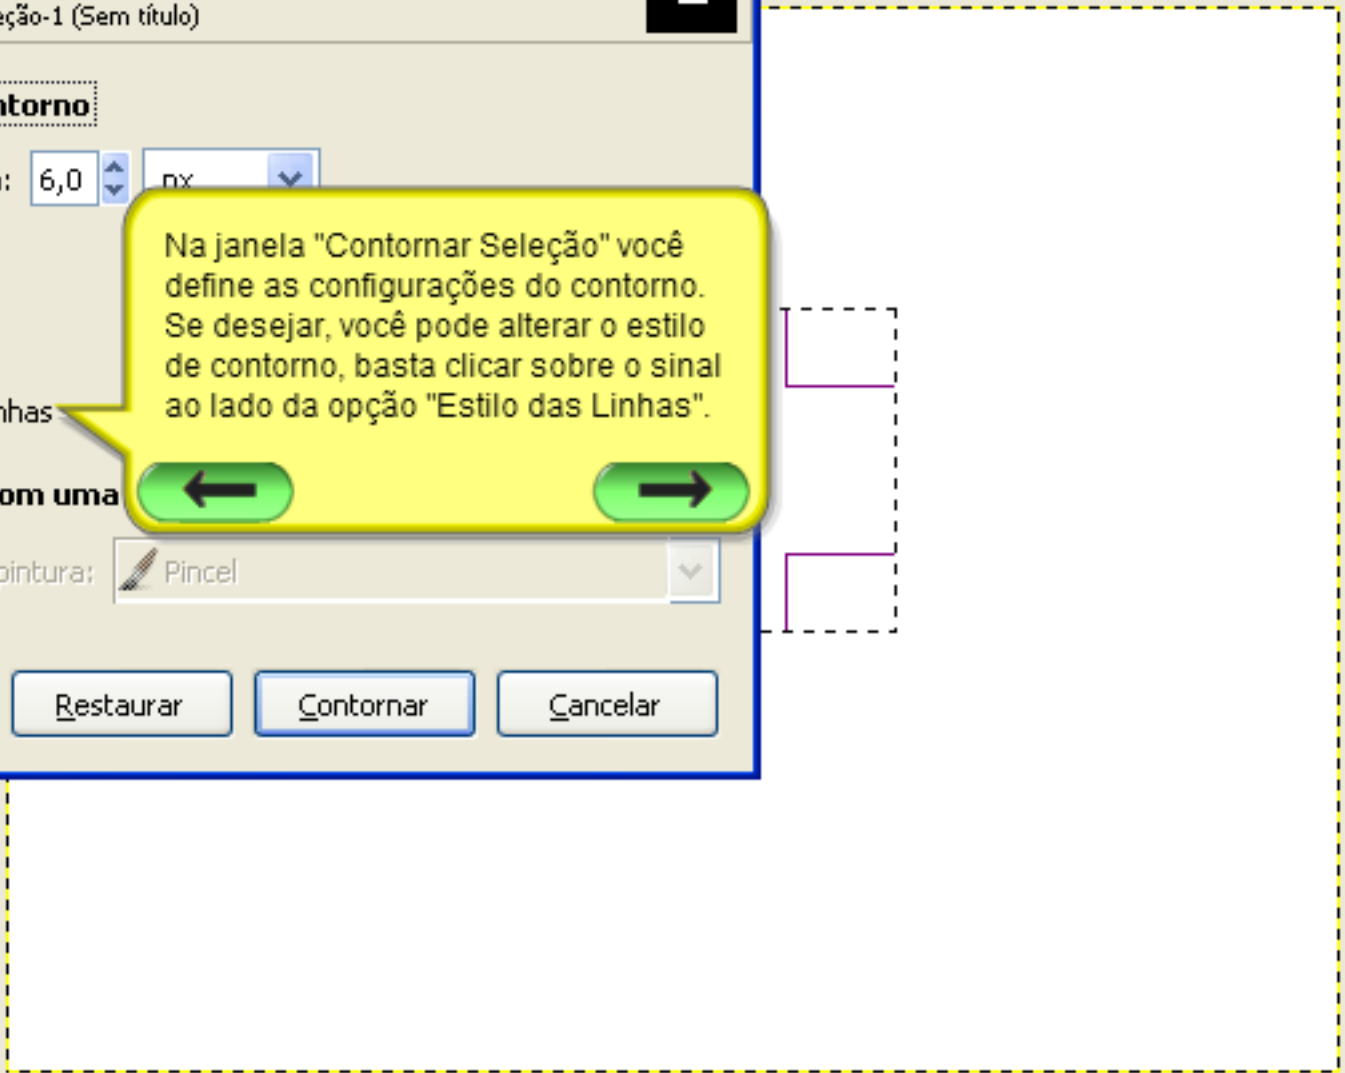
eção-1 (Sem título)

ntorno

: 6,0 px

Na janela "Contornar Seleção" você define as configurações do contorno. Se desejar, você pode alterar o estilo de contorno, basta clicar sobre o sinal ao lado da opção "Estilo das Linhas".

nhas

om uma

pintura: Pincel

Restaurar Contornar Cancelar